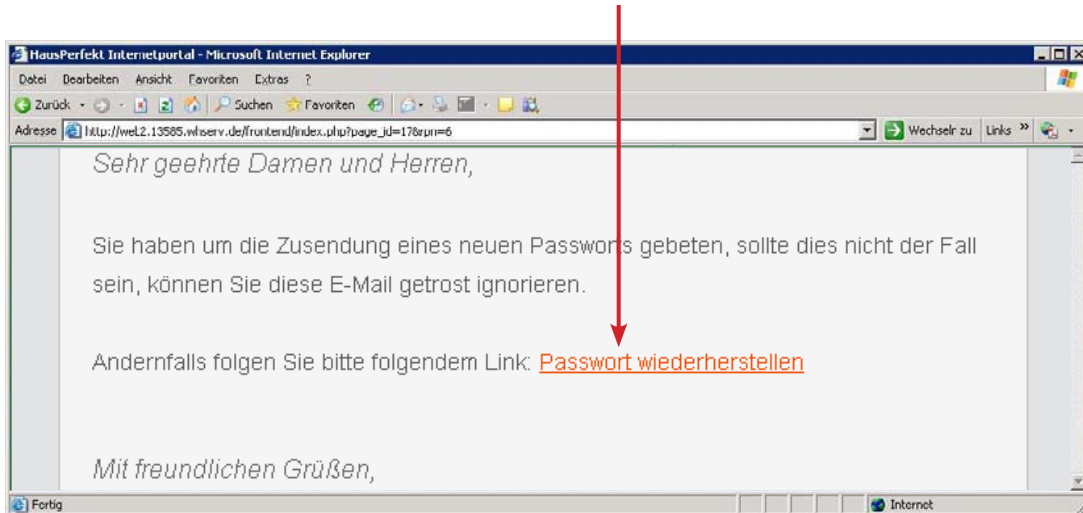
HausPerfekt Internetportal - Microsoft Internet Explorer

Datei Bearbeiten Ansicht Favoriten Extras ?

Zurück Suchen Favoriten

Adresse http://wel2.13585.whserv.de/frontend/index.php?page_id=17&rpn=6 Wechseln zu Links »

Sehr geehrte Damen und Herren,

Sie haben um die Zusendung eines neuen Passworts gebeten, sollte dies nicht der Fall sein, können Sie diese E-Mail getrost ignorieren.

Andernfalls folgen Sie bitte folgendem Link: Passwort wiederherstellen

Mit freundlichen Grüßen,

Fertig Internet